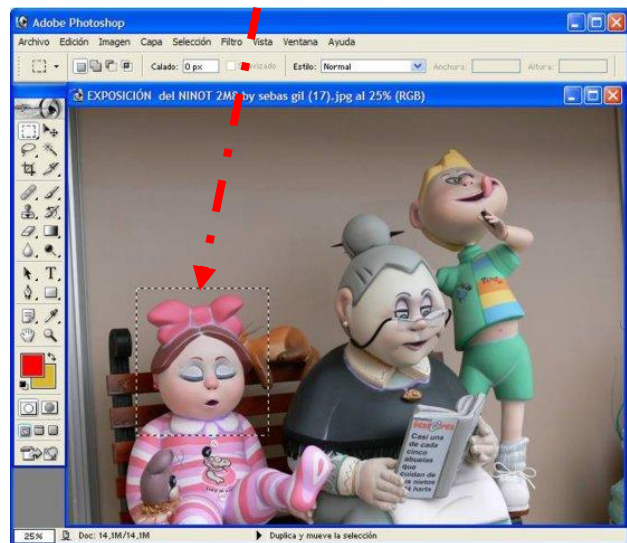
Adobe Photoshop

Archivo Edición Imagen Capa Selección Filtro Vista Ventana Ayuda

Calado: 0 px Suavizado Estilo: Normal Anchura: Altura:

EXPOSICIÓN del NINOT 2M8 by sebas gil (17).jpg al 25% (RGB)

Casi una de cada cinco abuelas que cuidan de sus nietos lo harte

25% Doc: 14,1M/14,1M ▶ Duplica y mueve la selección